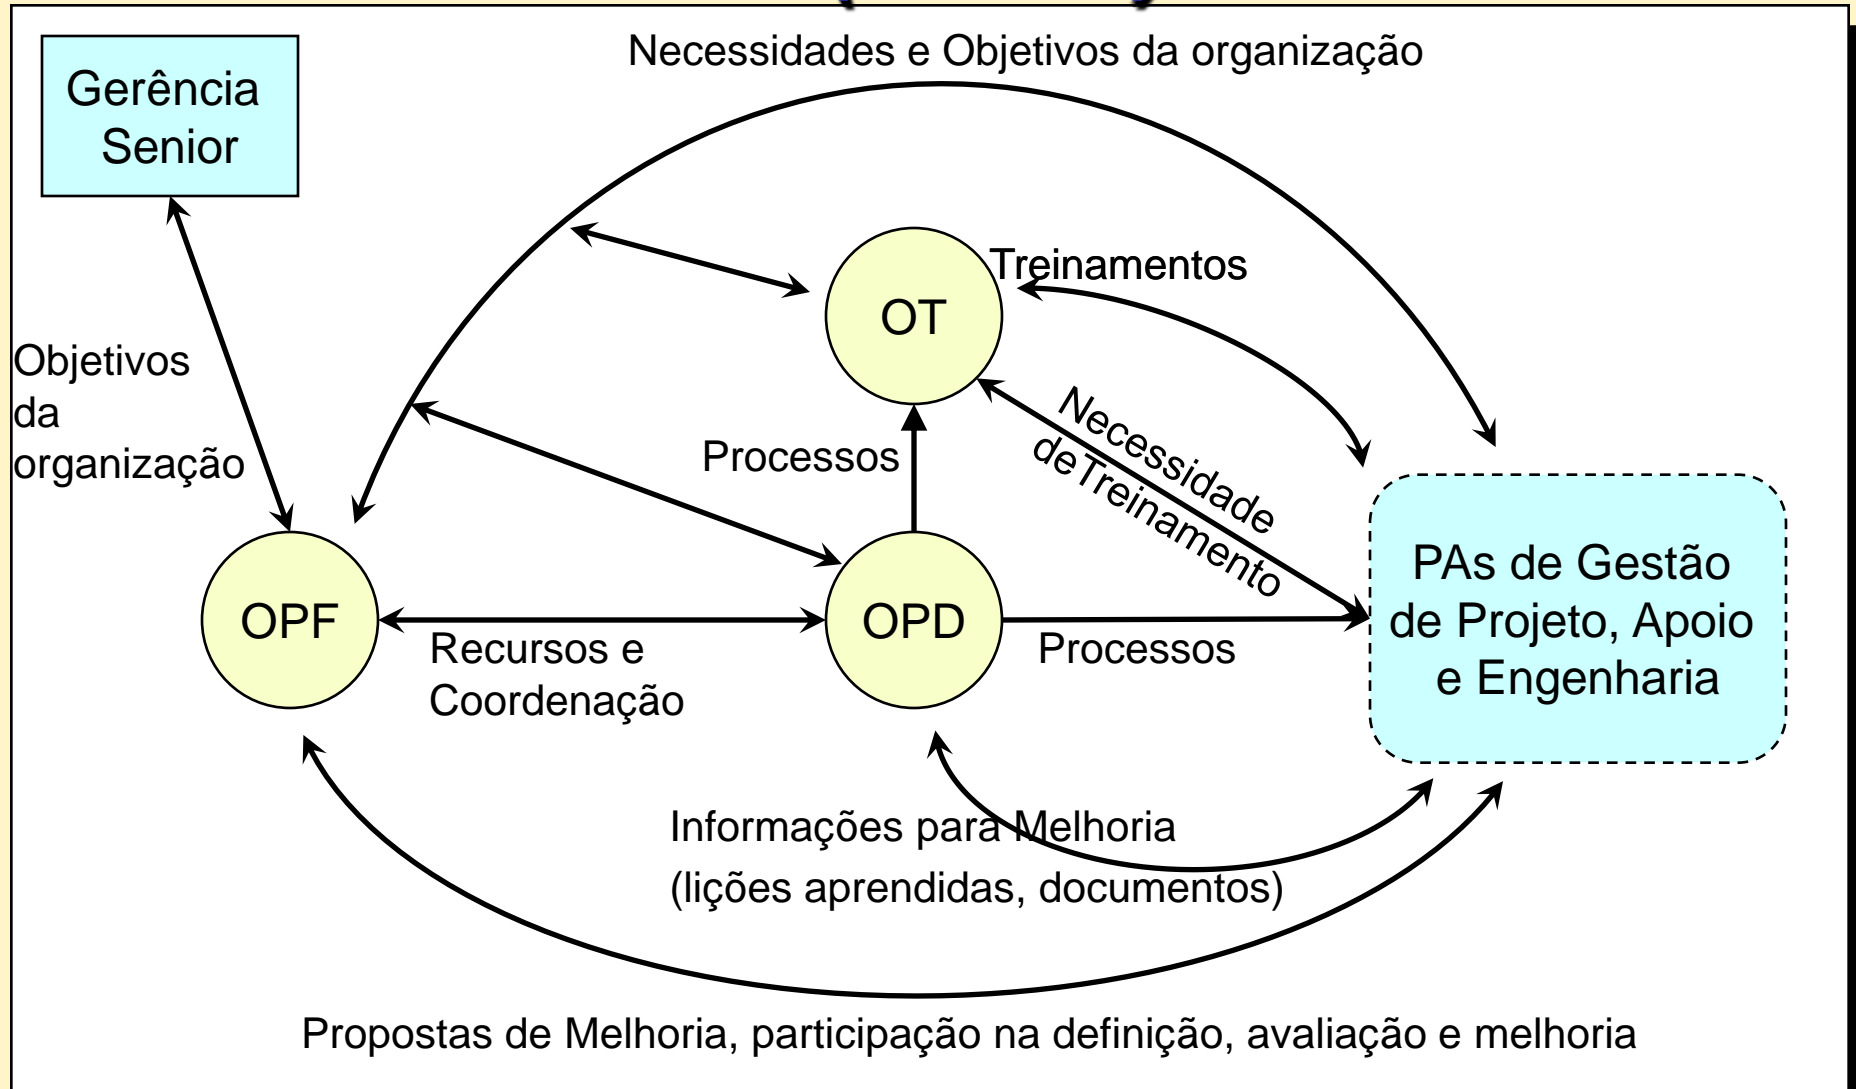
Gerência Senior

Necessidades e Objetivos da organização

OT

Treinamentos

Objetivos da organização

Processos

Necessidade deTreinamento

OPF

OPD

Recursos e Coordenação

Processos

PAs de Gestão de Projeto, Apoio e Engenharia

Informações para Melhoria (lições aprendidas, documentos)

Propostas de Melhoria, participação na definição, avaliação e melhoria